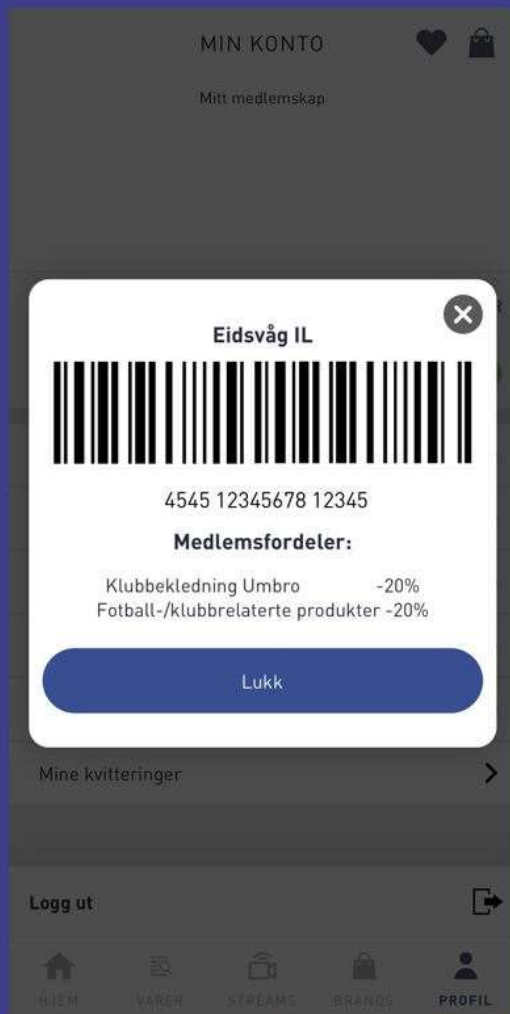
MIN KONTO

Mitt medlemskap

Eidsvåg IL

4545 12345678 12345

Medlemsfordeler:

Klubbekledning Umbro -20%
Fotball-/klubbrelaterte produkter -20%

Lukk

Mine kvitteringer

Logg ut

HJEM VARER STREAMS BRANDS PROFIL